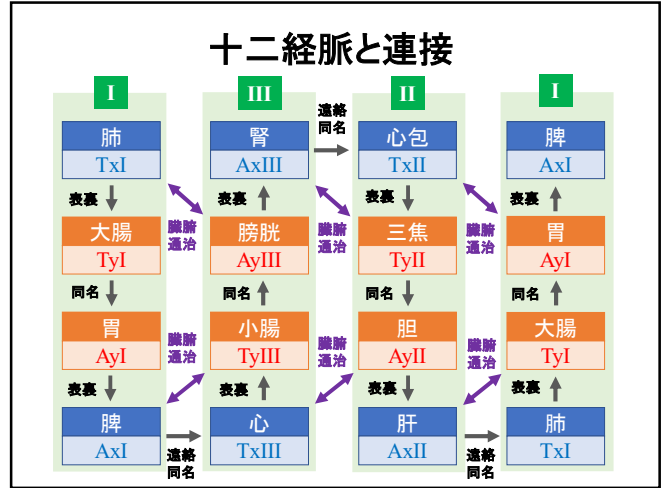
十二経脈と連接

I

肺
TxI

表裏

大腸
TyI

同名

胃
AyI

表裏

脾
AxI

連絡
同名

臓腑
通治

臓腑
通治

III

腎
AxIII

表裏

膀胱
AyIII

同名

小腸
TyIII

表裏

心
TxIII

連絡
同名

臓腑
通治

臓腑
通治

II

心包
TxII

表裏

三焦
TyII

同名

胆
AyII

表裏

肝
AxII

連絡
同名

臓腑
通治

臓腑
通治

I

脾
AxI

表裏

胃
AyI

同名

大腸
TyI

表裏

肺
TxI